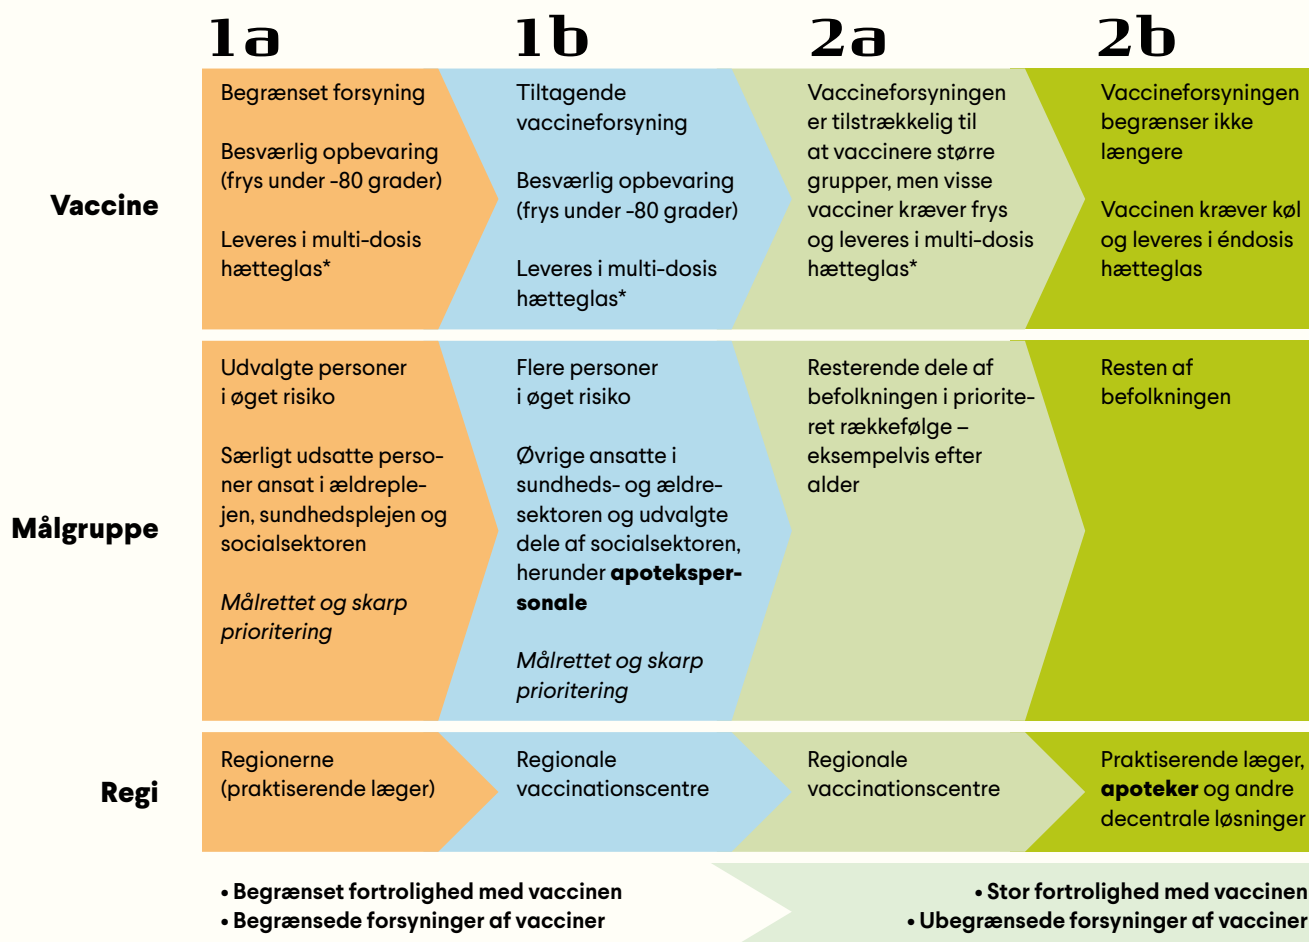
| | 1a | 1b | 2a | 2b |
|---|---|---|---|---|
| **Vaccine** | Begrænset forsyning<br><br>Besværlig opbevaring (frys under -80 grader)<br><br>Leveres i multi-dosis hætteglas* | Tiltagende vaccineforsyning<br><br>Besværlig opbevaring (frys under -80 grader)<br><br>Leveres i multi-dosis hætteglas* | Vaccineforsyningen er tilstrækkelig til at vaccinere større grupper, men visse vacciner kræver frys og leveres i multi-dosis hætteglas* | Vaccineforsyningen begrænser ikke længere<br><br>Vaccinen kræver køl og leveres i éndosis hætteglas |
| **Målgruppe** | Udvalgte personer i øget risiko<br><br>Særligt udsatte personer ansat i ældreplejen, sundhedsplejen og socialsektoren<br><br>*Målrettet og skarp prioritering* | Flere personer i øget risiko<br><br>Øvrige ansatte i sundheds- og ældresektoren og udvalgte dele af socialsektoren, herunder **apotekspersonale**<br><br>*Målrettet og skarp prioritering* | Resterende dele af befolkningen i prioriteret rækkefølge – eksempelvis efter alder | Resten af befolkningen |
| **Regi** | Regionerne (praktiserende læger) | Regionale vaccinationscentre | Regionale vaccinationscentre | Praktiserende læger, **apoteker** og andre decentrale løsninger |

• **Begrænset fortrolighed med vaccinen**
• **Begrænsede forsyninger af vacciner**

• **Stor fortrolighed med vaccinen**
• **Ubegrænsede forsyninger af vacciner**